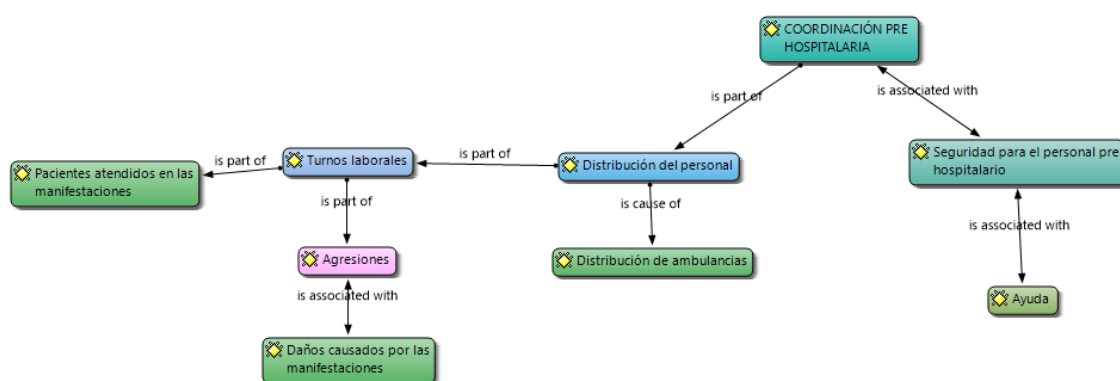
COORDINACIÓN PRE HOSPITALARIA

is part of

is associated with

Pacientes atendidos en las manifestaciones

is part of

Turnos laborales

is part of

Distribución del personal

Seguridad para el personal pre hospitalario

is part of

is cause of

is associated with

Agresiones

Distribución de ambulancias

is associated with

Ayuda

Daños causados por las manifestaciones